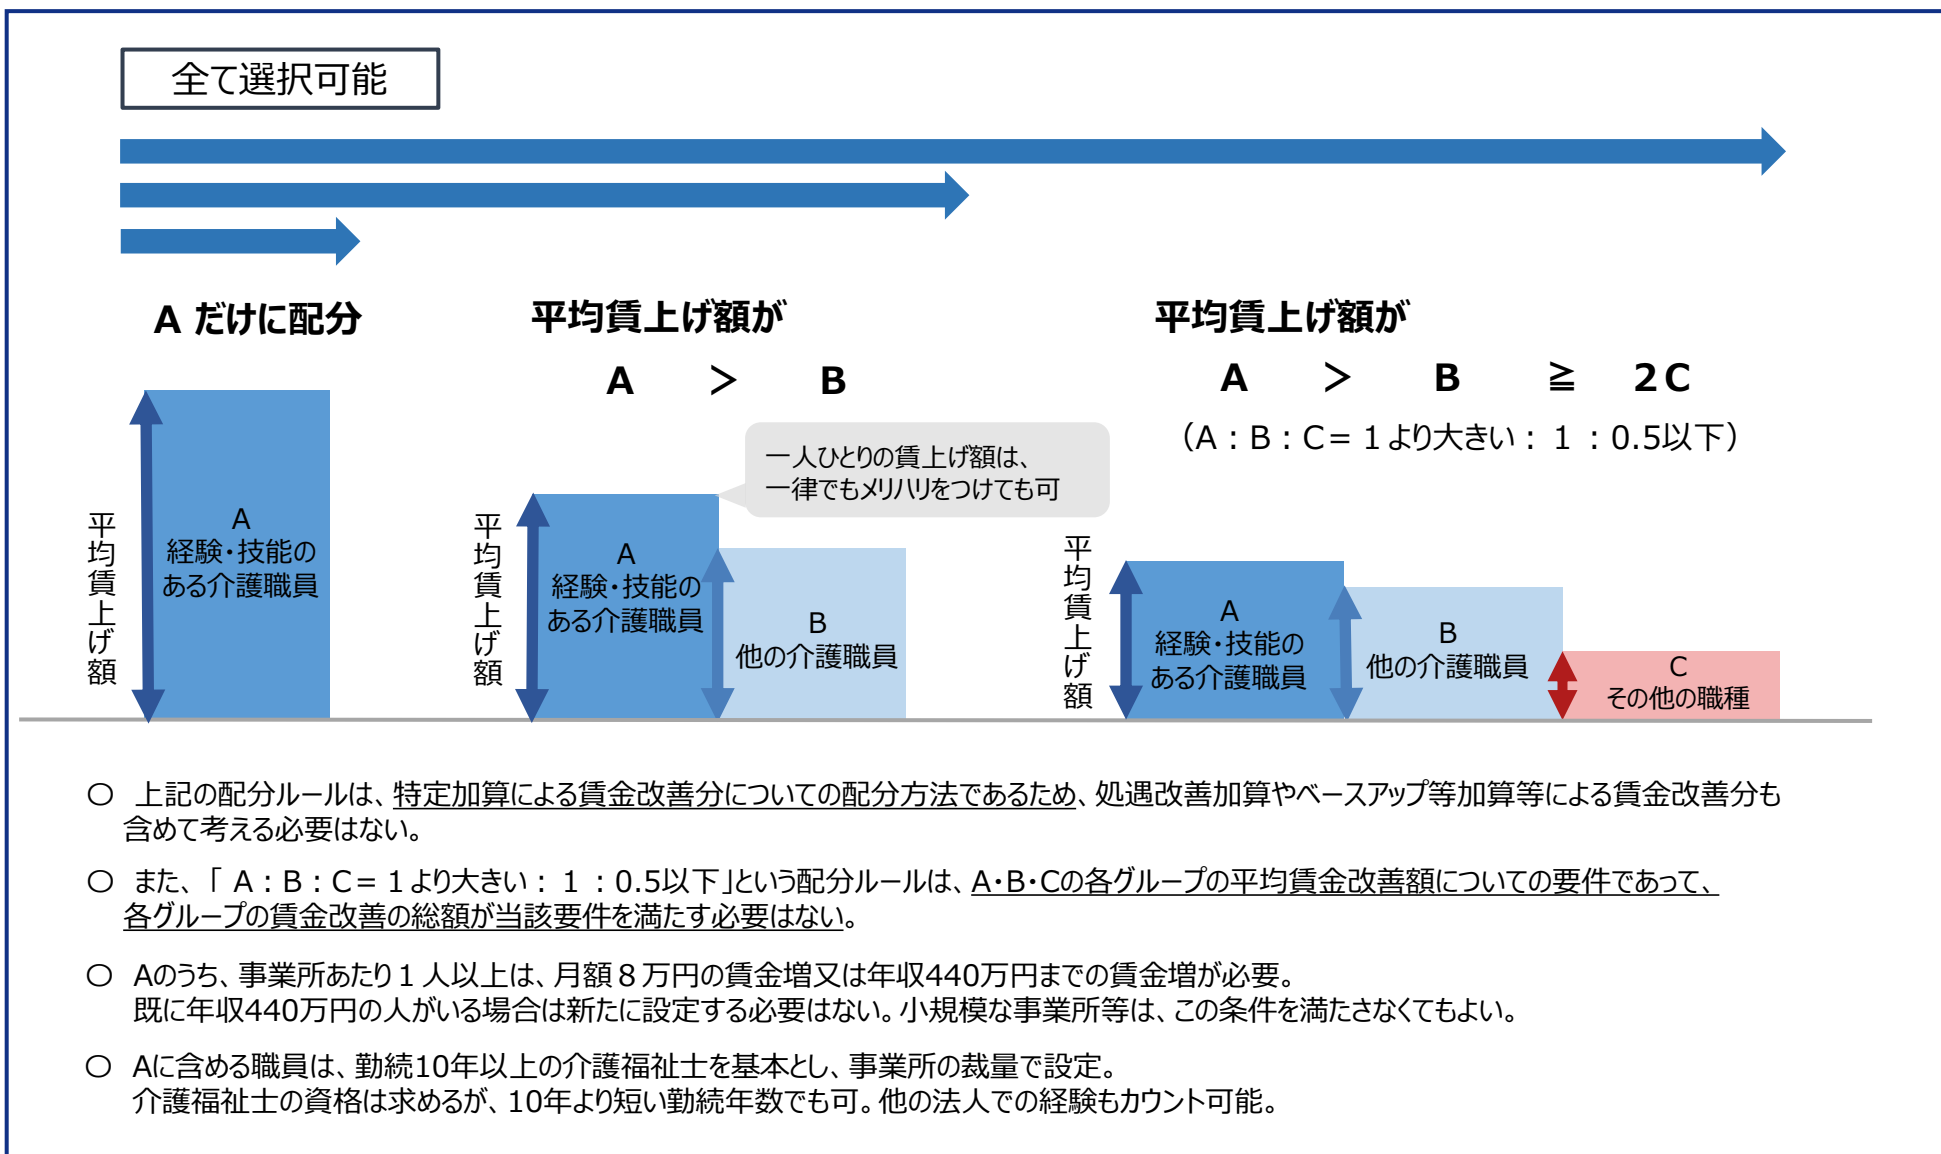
全て選択可能

A だけに配分

平均賃上げ額

A
経験・技能の
ある介護職員

平均賃上げ額が

A ＞ B

一人ひとりの賃上げ額は、
一律でもメリハリをつけても可

平均賃上げ額

A
経験・技能の
ある介護職員

B
他の介護職員

平均賃上げ額が

A ＞ B ≧ 2C

（A：B：C＝１より大きい：１：0.5以下）

平均賃上げ額

A
経験・技能の
ある介護職員

B
他の介護職員

C
その他の職種

○ 上記の配分ルールは、特定加算による賃金改善分についての配分方法であるため、処遇改善加算やベースアップ等加算等による賃金改善分も含めて考える必要はない。

○ また、「A：B：C＝１より大きい：１：0.5以下」という配分ルールは、A・B・Cの各グループの平均賃金改善額についての要件であって、各グループの賃金改善の総額が当該要件を満たす必要はない。

○ Aのうち、事業所あたり１人以上は、月額８万円の賃金増又は年収440万円までの賃金増が必要。
既に年収440万円の人がいる場合は新たに設定する必要はない。小規模な事業所等は、この条件を満たさなくてもよい。

○ Aに含める職員は、勤続10年以上の介護福祉士を基本とし、事業所の裁量で設定。
介護福祉士の資格は求めるが、10年より短い勤続年数でも可。他の法人での経験もカウント可能。